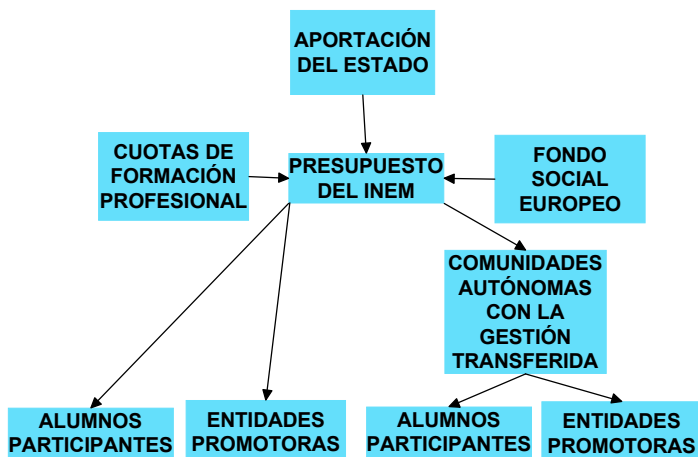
APORTACIÓN DEL ESTADO

CUOTAS DE FORMACIÓN PROFESIONAL

PRESUPUESTO DEL INEM

FONDO SOCIAL EUROPEO

COMUNIDADES AUTÓNOMAS CON LA GESTIÓN TRANSFERIDA

ALUMNOS PARTICIPANTES

ENTIDADES PROMOTORAS

ALUMNOS PARTICIPANTES

ENTIDADES PROMOTORAS